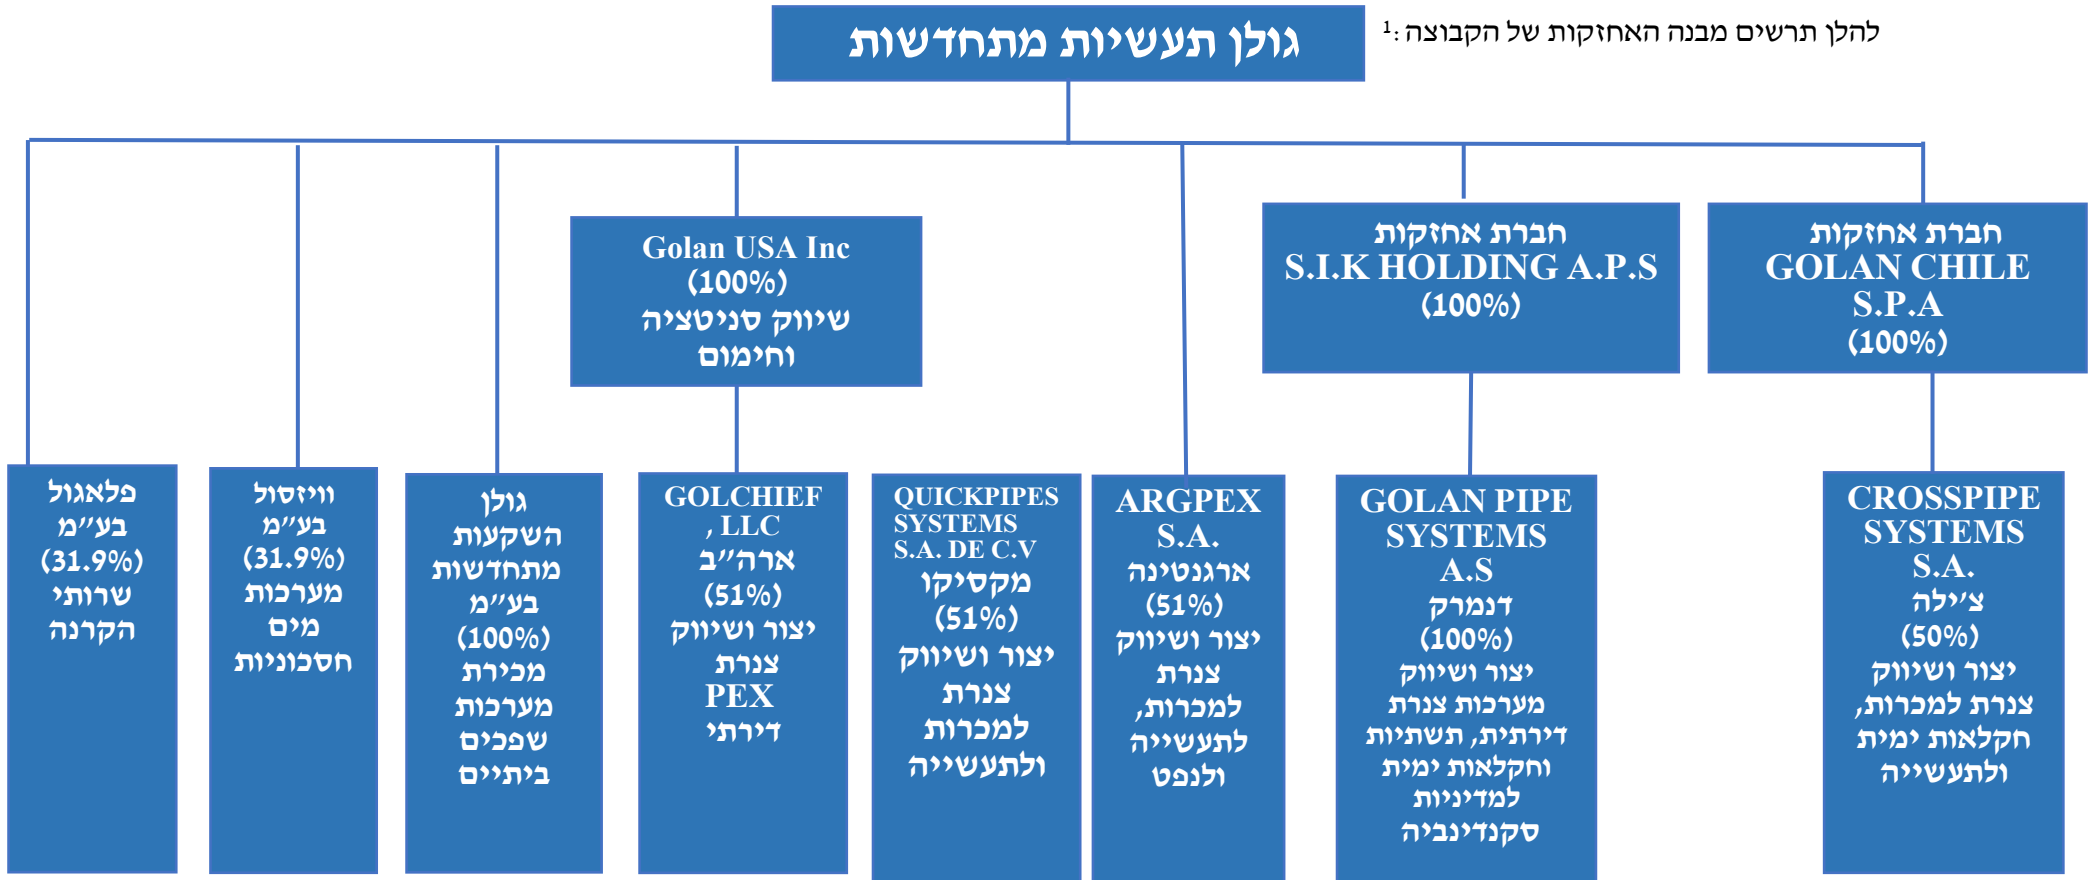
להלן תרשים מבנה האחזקות של הקבוצה$^1$:

גולן תעשיות מתחדשות

חברת אחזקות GOLAN CHILE S.P.A (100%)

חברת אחזקות S.I.K HOLDING A.P.S (100%)

Golan USA Inc (100%) שיווק סניטציה וחימום

CROSSPIPE SYSTEMS S.A. צ'ילה (50%) יצור ושיווק צנרת למכרות, חקלאות ימית ולתעשייה

GOLAN PIPE SYSTEMS A.S דנמרק (100%) יצור ושיווק מערכות צנרת דירתית, תשתיות וחקלאות ימית למדיניות סקנדינביה

ARGPEX S.A. ארגנטינה (51%) יצור ושיווק צנרת למכרות, לתעשייה ולנפט

QUICKPIPES SYSTEMS S.A. DE C.V מקסיקו (51%) יצור ושיווק צנרת למכרות ולתעשייה

GOLCHIEF , LLC ארה"ב (51%) יצור ושיווק צנרת PEX דירתי

גולן השקעות מתחדשות בע"מ (100%) מכירת מערכות שפכים ביתיים

וויזסול בע"מ (31.9%) מערכות מים חסכוניות

פלאגול בע"מ (31.9%) שרותי הקרנה